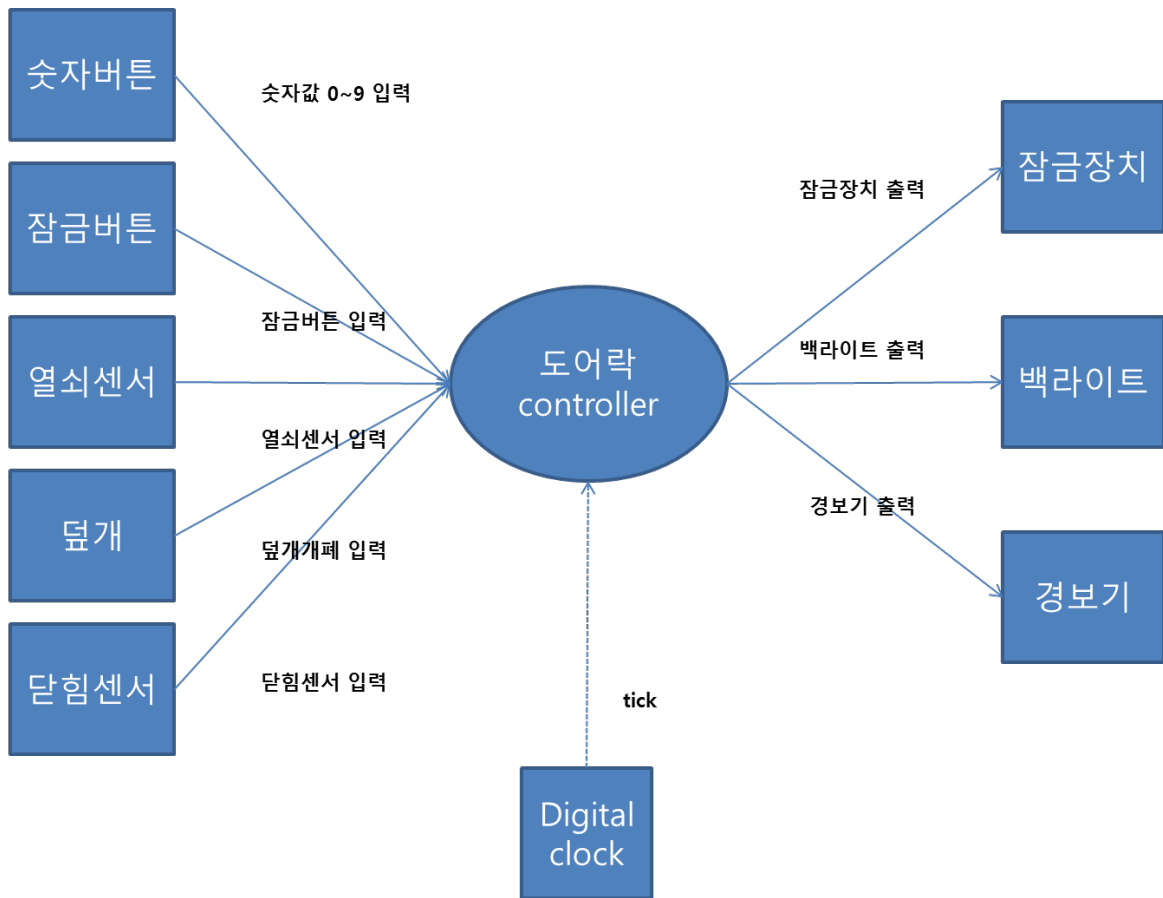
숫자버튼

숫자값 0~9 입력

잠금버튼

잠금버튼 입력

열쇠센서

열쇠센서 입력

덮개

덮개개폐 입력

닫힘센서

닫힘센서 입력

도어락 controller

잠금장치 출력

잠금장치

백라이트 출력

백라이트

경보기 출력

경보기

tick

Digital clock